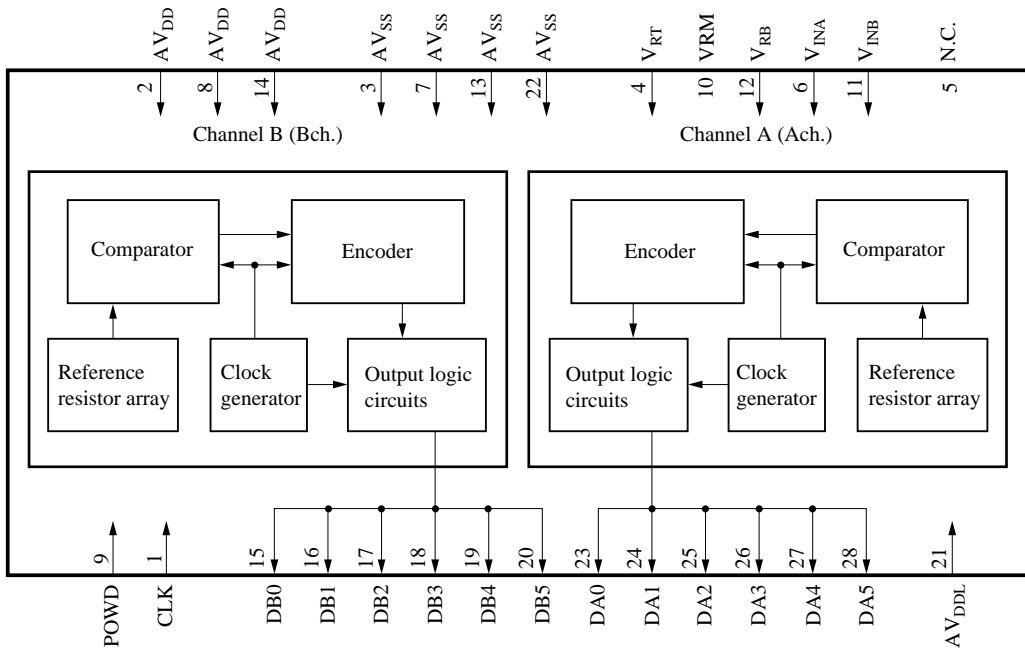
$AV_{DD}$ $AV_{DD}$ $AV_{DD}$ $AV_{SS}$ $AV_{SS}$ $AV_{SS}$ $AV_{SS}$ $V_{RT}$ VRM $V_{RB}$ $V_{INA}$ $V_{INB}$ N.C.

2 8 14 3 7 13 22 4 10 12 6 11 5

Channel B (Bch.)

Channel A (Ach.)

Comparator

Encoder

Reference resistor array

Clock generator

Output logic circuits

Encoder

Comparator

Output logic circuits

Clock generator

Reference resistor array

9 1 15 16 17 18 19 20 23 24 25 26 27 28 21

POWD CLK DB0 DB1 DB2 DB3 DB4 DB5 DA0 DA1 DA2 DA3 DA4 DA5 $AV_{DDL}$